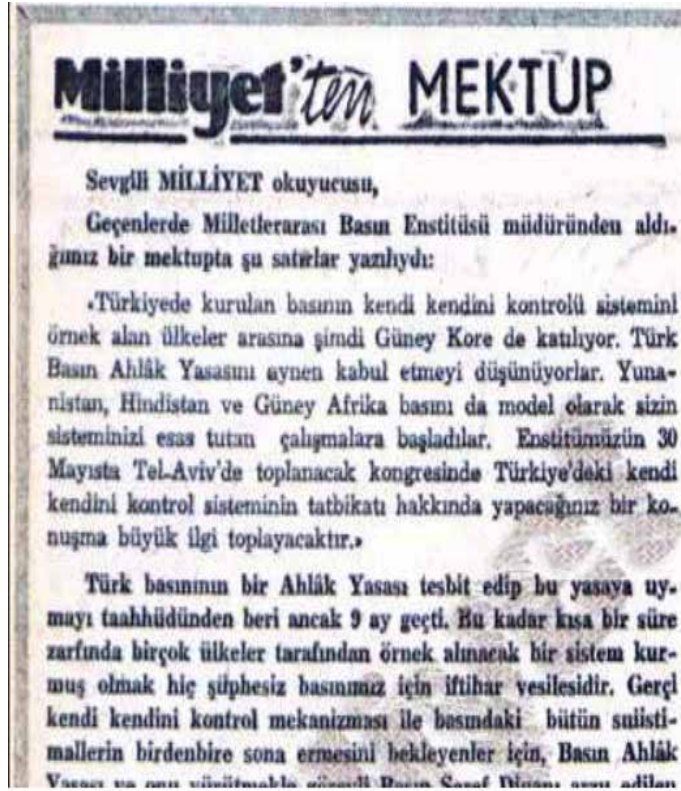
Milliyet'ten MEKTUP

Sevgili MİLLİYET okuyucusu,

Geçenlerde Milletlerarası Basın Enstitüsü müdüründen aldığımız bir mektupta şu satırlar yazılıydı:

«Türkiyede kurulan basının kendi kendini kontrolü sistemini örnek alan ülkeler arasına şimdi Güney Kore de katılıyor. Türk Basın Ahlâk Yasasını aynen kabul etmeyi düşünüyorlar. Yunanistan, Hindistan ve Güney Afrika basını da model olarak sizin sisteminizi esas tutan çalışmalara başladılar. Enstitümüzün 30 Mayısta Tel-Aviv'de toplanacak kongresinde Türkiye'deki kendi kendini kontrol sisteminin tatbikatı hakkında yapacağınız bir konuşma büyük ilgi toplayacaktır.»

Türk basınının bir Ahlâk Yasası tesbit edip bu yasaya uymayı taahhüdünden beri ancak 9 ay geçti. Bu kadar kısa bir süre zarfında birçok ülkeler tarafından örnek alınacak bir sistem kurmuş olmak hiç şüphesiz basınımız için iftihar vesilesidir. Gerçi kendi kendini kontrol mekanizması ile basındaki bütün suistimallerin birdenbire sona ermesini bekleyenler için, Basın Ahlâk Yasası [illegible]